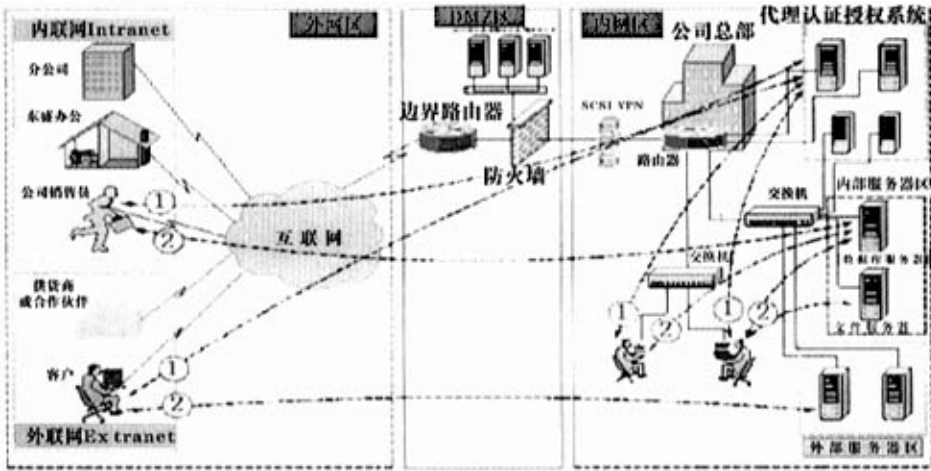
内联网Intranet

外网区

DMZ区

内网区

公司总部

代理认证授权系统

分公司

东盛办公

边界路由器

SCSI VPN

防火墙

路由器

公司销售员

①

②

互联网

交换机

内部服务器区

数据库服务器

交换机

供货商或合作伙伴

①

②

①

②

文件服务器

客户

①

②

外联网Ex tranet

外部服务器区